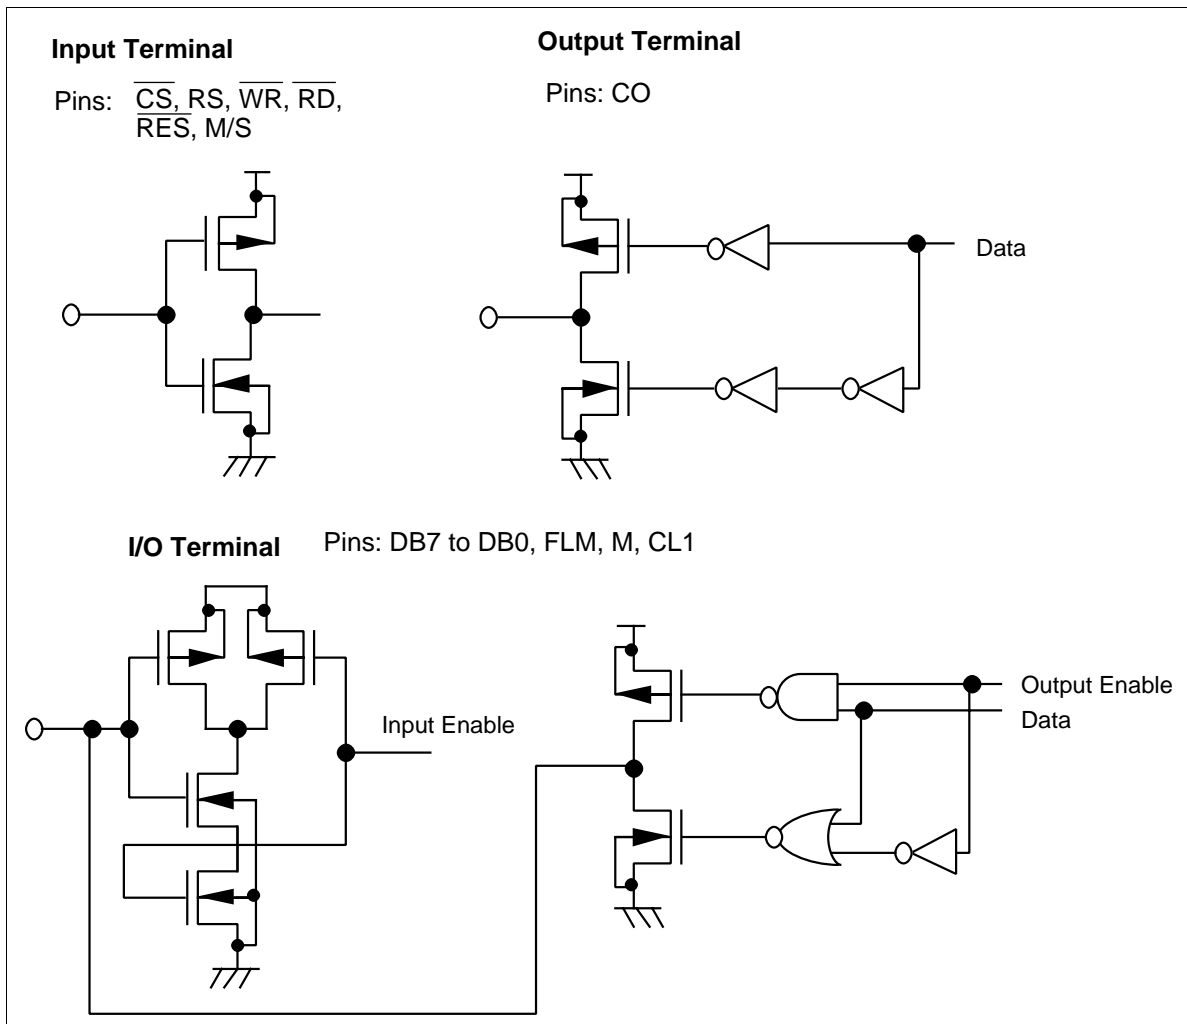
**Input Terminal**

Pins: $\overline{CS}$, RS, $\overline{WR}$, $\overline{RD}$, $\overline{RES}$, M/S

**Output Terminal**

Pins: CO

Data

**I/O Terminal**

Pins: DB7 to DB0, FLM, M, CL1

Input Enable

Output Enable

Data